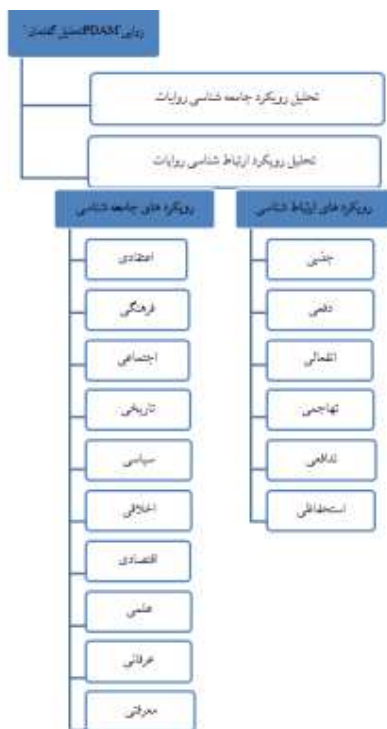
روایی PDAM تحلیل گفتمان

تحلیل رویکرد جامعه شناسی روایات

تحلیل رویکرد ارتباط شناسی روایات

رویکرد های جامعه شناسی

اعتقادی

فرهنگی

اجتماعی

تاریخی

سیاسی

اخلاقی

اقتصادی

علمی

عرفانی

معرفتی

رویکرد های ارتباط شناسی

جنبی

دفعی

انفعالی

تهاجمی

تدافعی

استحفاظی